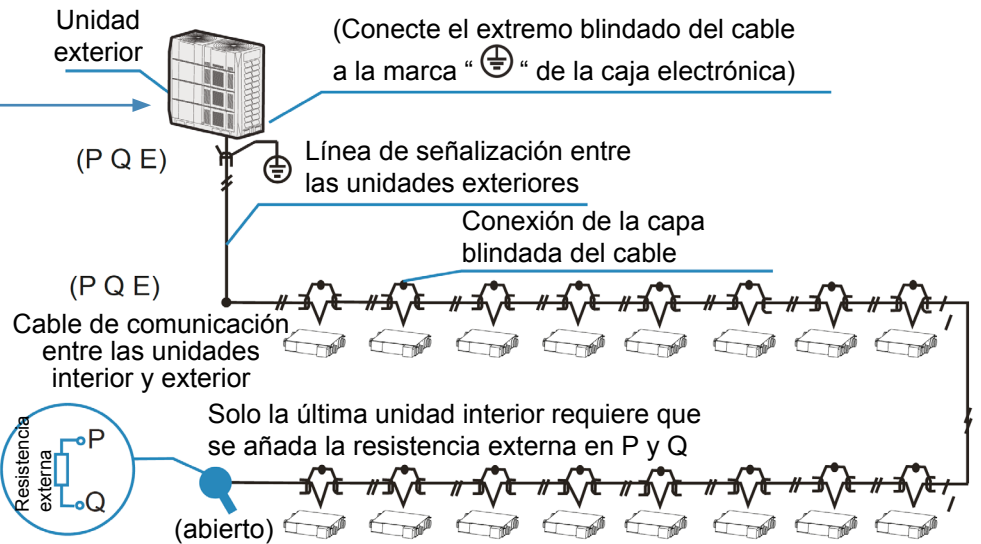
Unidad exterior

(Conecte el extremo blindado del cable a la marca " ⏚ " de la caja electrónica)

(P Q E)

Línea de señalización entre las unidades exteriores

Conexión de la capa blindada del cable

(P Q E)

Cable de comunicación entre las unidades interior y exterior

Solo la última unidad interior requiere que se añada la resistencia externa en P y Q

Resistencia externa

P

Q

(abierto)